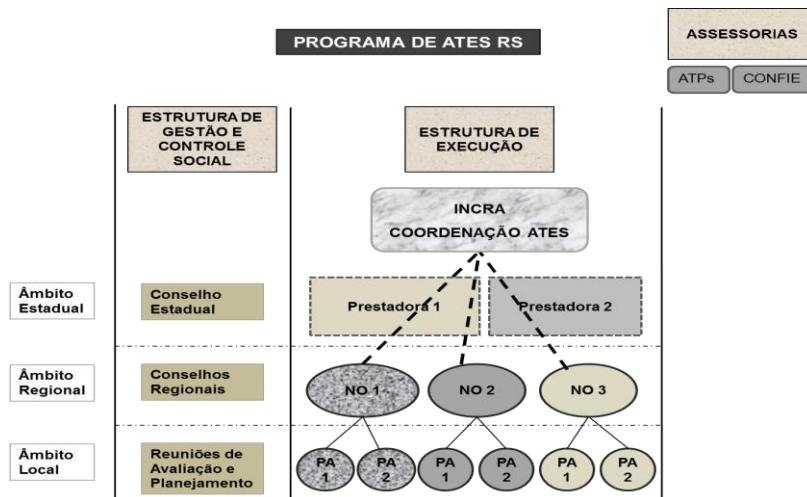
PROGRAMA DE ATES RS

ASSESSORIAS

ATPs

CONFIE

ESTRUTURA DE GESTÃO E CONTROLE SOCIAL

ESTRUTURA DE EXECUÇÃO

INCRA
COORDENAÇÃO ATES

Âmbito Estadual

Conselho Estadual

Prestadora 1

Prestadora 2

Âmbito Regional

Conselhos Regionais

NO 1

NO 2

NO 3

Âmbito Local

Reuniões de Avaliação e Planejamento

PA 1

PA 2

PA 1

PA 2

PA 1

PA 2